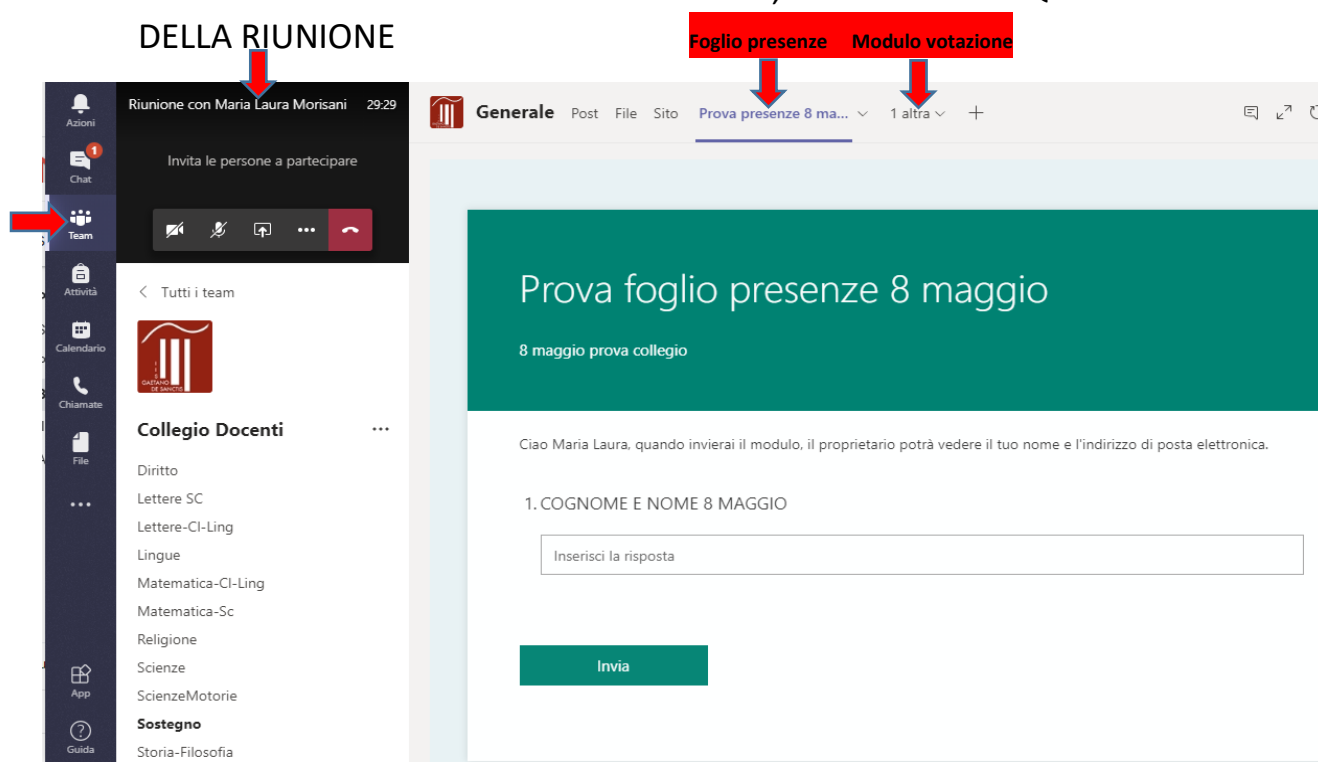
DELLA RIUNIONE

Foglio presenze Modulo votazione

Azioni
1
Chat
Team
Attività
Calendario
Chiamate
File
...
App
Guida

Riunione con Maria Laura Morisani 29:29

Invita le persone a partecipare

< Tutti i team

Collegio Docenti ...

Diritto
Lettere SC
Lettere-Cl-Ling
Lingue
Matematica-Cl-Ling
Matematica-Sc
Religione
Scienze
ScienzeMotorie
Sostegno
Storia-Filosofia

Generale Post File Sito Prova presenze 8 ma... 1 altra +

Prova foglio presenze 8 maggio

8 maggio prova collegio

Ciao Maria Laura, quando invierai il modulo, il proprietario potrà vedere il tuo nome e l'indirizzo di posta elettronica.

1. COGNOME E NOME 8 MAGGIO

Inserisci la risposta

Invia